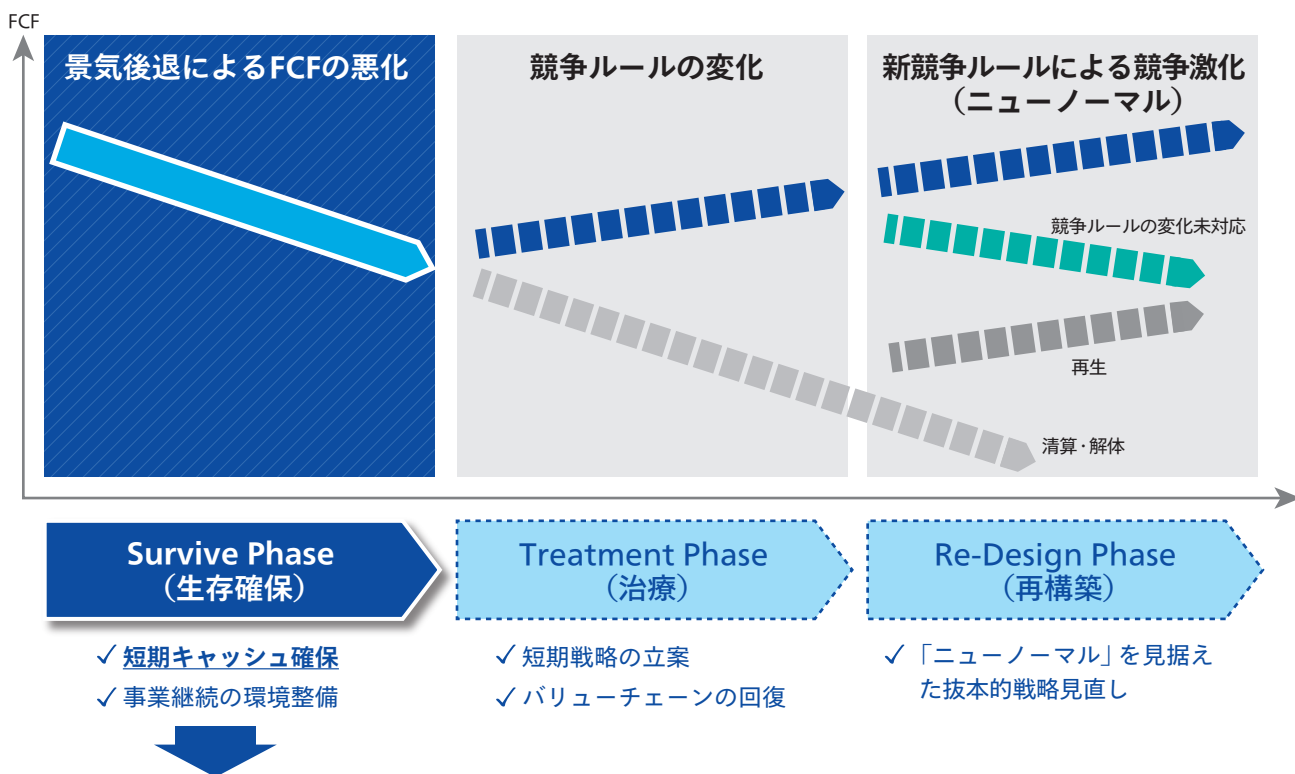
FCF

景気後退によるFCFの悪化

競争ルールの変化

新競争ルールによる競争激化（ニューノーマル）

競争ルールの変化未対応

再生

清算・解体

Survive Phase
（生存確保）

Treatment Phase
（治療）

Re-Design Phase
（再構築）

✓ 短期キャッシュ確保
✓ 事業継続の環境整備

✓ 短期戦略の立案
✓ バリューチェーンの回復

✓「ニューノーマル」を見据えた抜本的戦略見直し